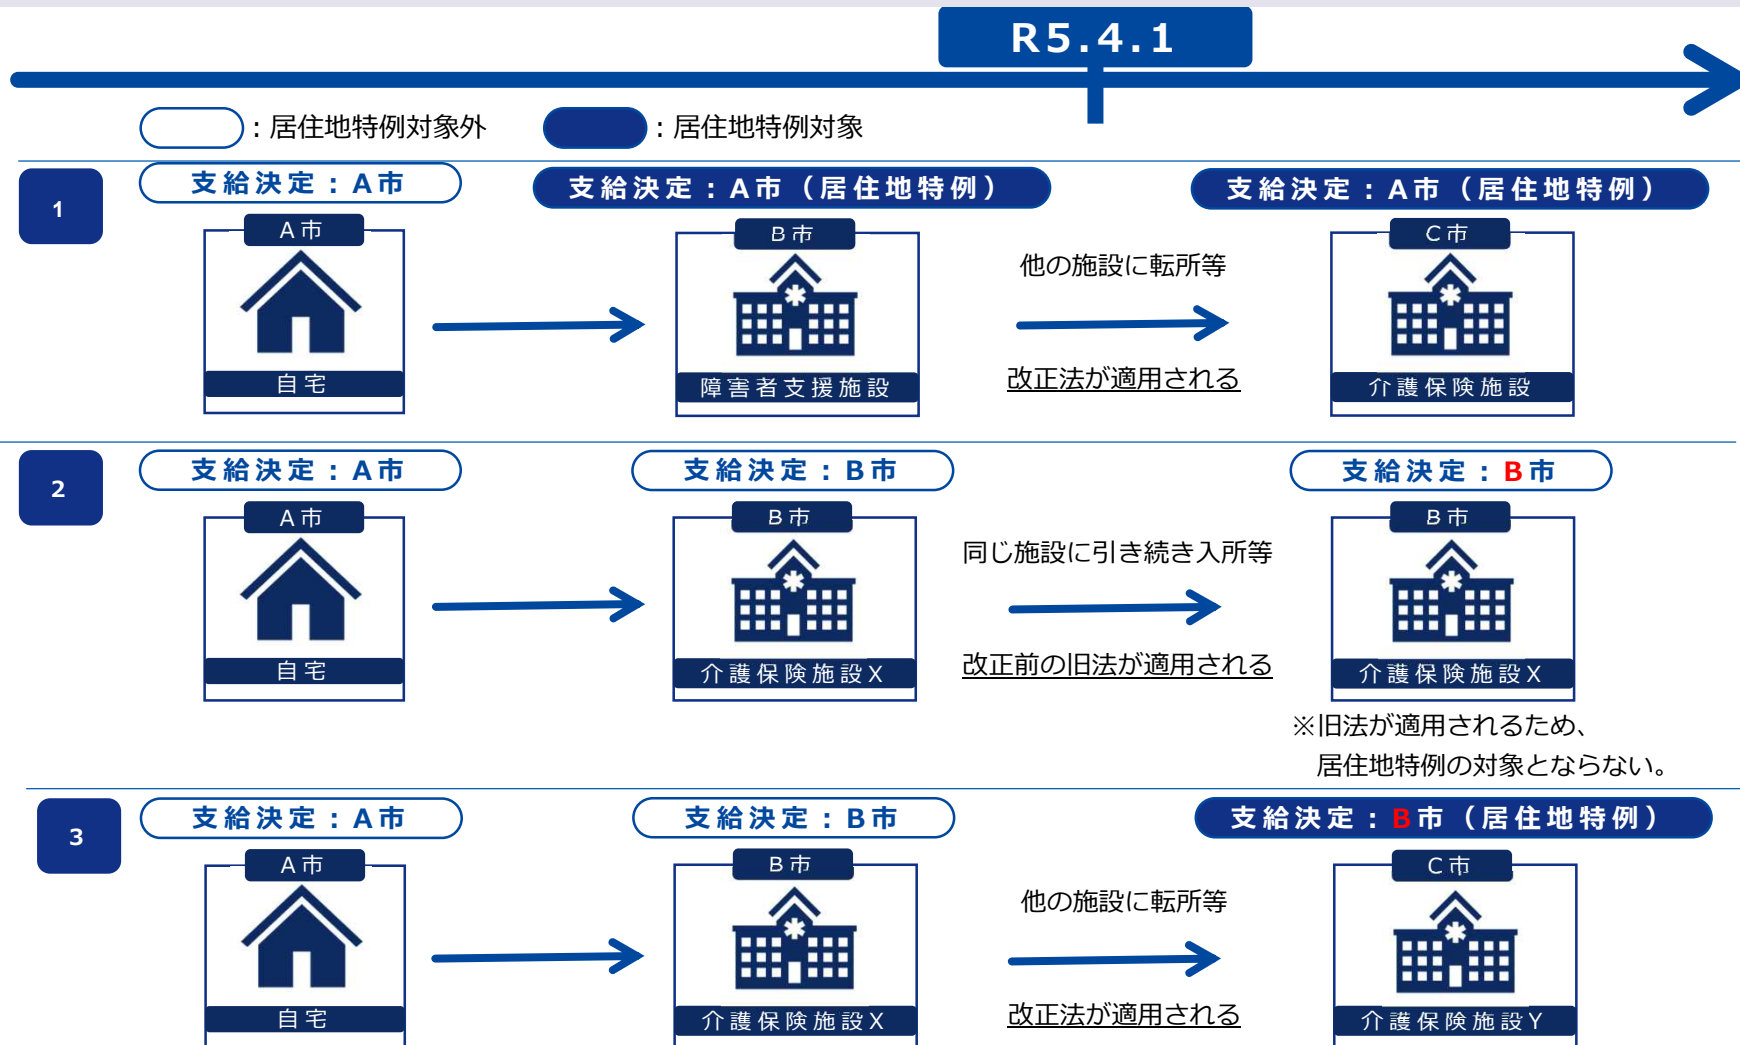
R5.4.1

：居住地特例対象外　：居住地特例対象

1

支給決定：A市

A市

自宅

支給決定：A市（居住地特例）

B市

障害者支援施設

他の施設に転所等

改正法が適用される

支給決定：A市（居住地特例）

C市

介護保険施設

2

支給決定：A市

A市

自宅

支給決定：B市

B市

介護保険施設X

同じ施設に引き続き入所等

改正前の旧法が適用される

支給決定：B市

B市

介護保険施設X

※旧法が適用されるため、居住地特例の対象とならない。

3

支給決定：A市

A市

自宅

支給決定：B市

B市

介護保険施設X

他の施設に転所等

改正法が適用される

支給決定：B市（居住地特例）

C市

介護保険施設Y